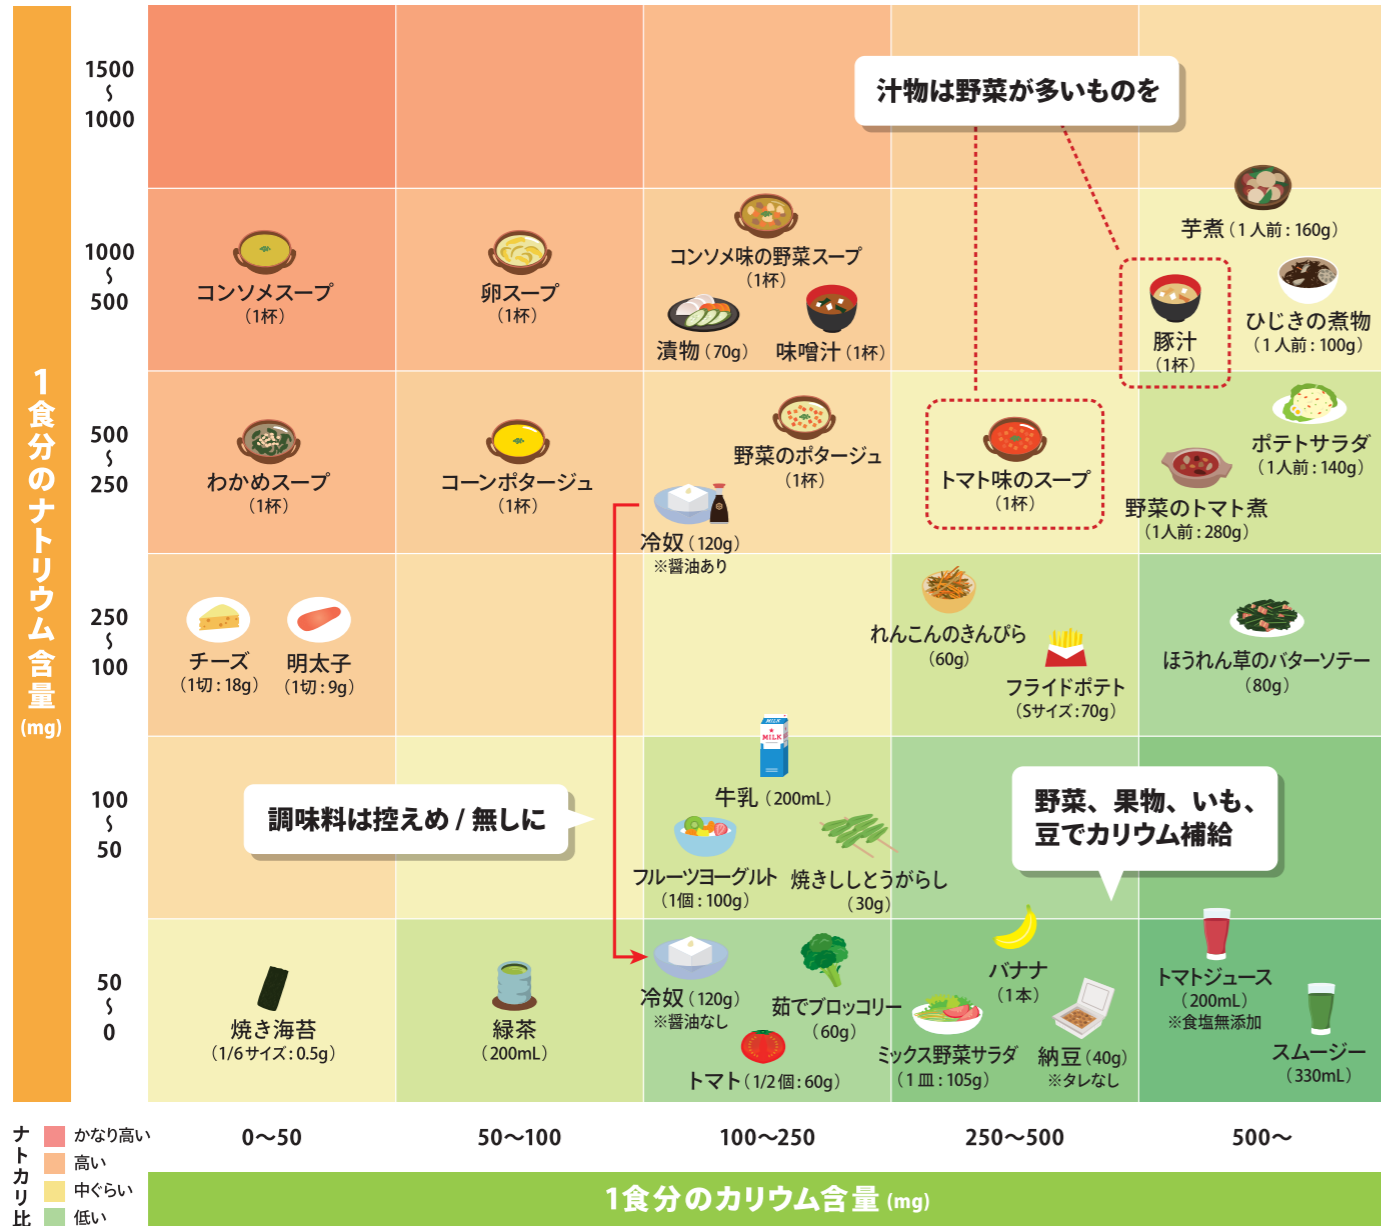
1食分のナトリウム含量 (mg)

1500 ~ 1000
1000 ~ 500
500 ~ 250
250 ~ 100
100 ~ 50
50 ~ 0

汁物は野菜が多いものを

コンソメスープ（1杯）
卵スープ（1杯）
コンソメ味の野菜スープ（1杯）
漬物（70g）
味噌汁（1杯）
芋煮（1人前：160g）
豚汁（1杯）
ひじきの煮物（1人前：100g）

わかめスープ（1杯）
コーンポタージュ（1杯）
野菜のポタージュ（1杯）
冷奴（120g）
※醤油あり
トマト味のスープ（1杯）
ポテトサラダ（1人前：140g）
野菜のトマト煮（1人前：280g）

チーズ（1切：18g）
明太子（1切：9g）
れんこんのきんぴら（60g）
フライドポテト（Sサイズ：70g）
ほうれん草のバターソテー（80g）

調味料は控えめ / 無しに
MILK
牛乳（200mL）
フルーツヨーグルト（1個：100g）
焼きししとうがらし（30g）
野菜、果物、いも、豆でカリウム補給

焼き海苔（1/6サイズ：0.5g）
緑茶（200mL）
冷奴（120g）
※醤油なし
茹でブロッコリー（60g）
トマト（1/2個：60g）
バナナ（1本）
ミックス野菜サラダ（1皿：105g）
納豆（40g）
※タレなし
トマトジュース（200mL）
※食塩無添加
スムージー（330mL）

ナトカリ比
かなり高い
高い
中ぐらい
低い

0〜50
50〜100
100〜250
250〜500
500〜

1食分のカリウム含量 (mg)